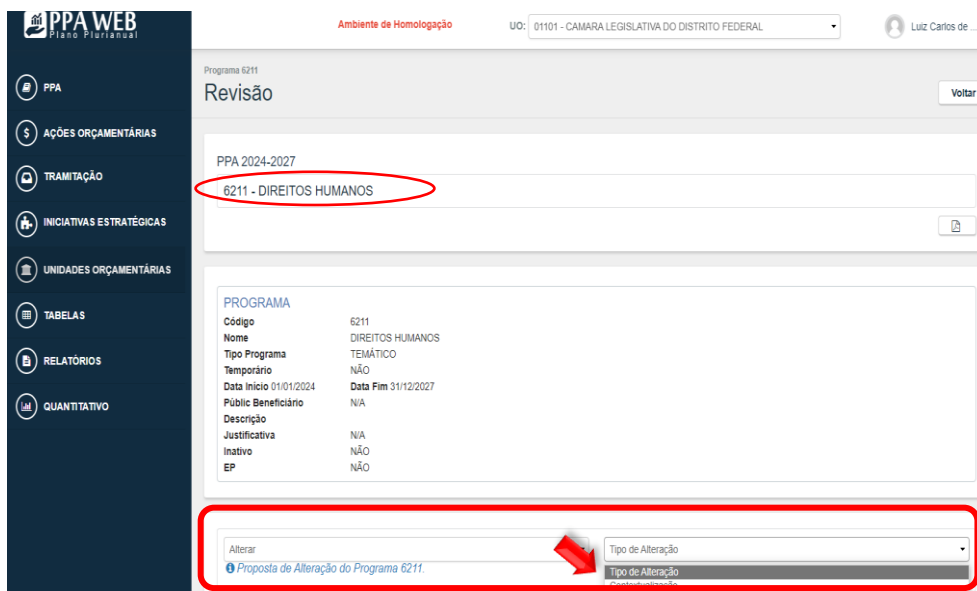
PPA WEB
Plano Plurianual

Ambiente de Homologação

UO: 01101 - CAMARA LEGISLATIVA DO DISTRITO FEDERAL

Luiz Carlos de ...

PPA
AÇÕES ORÇAMENTÁRIAS
TRAMITAÇÃO
INICIATIVAS ESTRATÉGICAS
UNIDADES ORÇAMENTÁRIAS
TABELAS
RELATÓRIOS
QUANTITATIVO

Programa 6211
Revisão

Voltar

PPA 2024-2027
6211 - DIREITOS HUMANOS

PROGRAMA

| | |
|---|---|
| Código | 6211 |
| Nome | DIREITOS HUMANOS |
| Tipo Programa | TEMÁTICO |
| Temporário | NÃO |
| Data Inicio 01/01/2024 | Data Fim 31/12/2027 |
| Públic Beneficiário | N/A |
| Descrição | |
| Justificativa | N/A |
| Inativo | NÃO |
| EP | NÃO |

Alterar
Proposta de Alteração do Programa 6211.

Tipo de Alteração
Tipo de Alteração
Contextualização